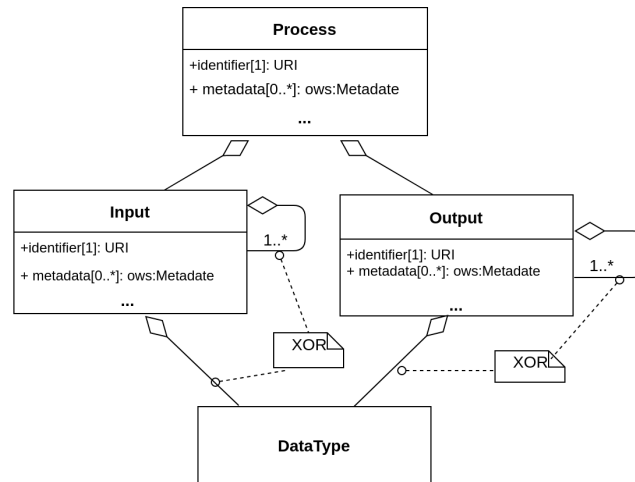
Process

+identifier[1]: URI
+ metadata[0..*]: ows:Metadate
...

Input

+identifier[1]: URI
+ metadata[0..*]: ows:Metadate
...

1..*

Output

+identifier[1]: URI
+ metadata[0..*]: ows:Metadate
...

1..*

XOR

XOR

DataType